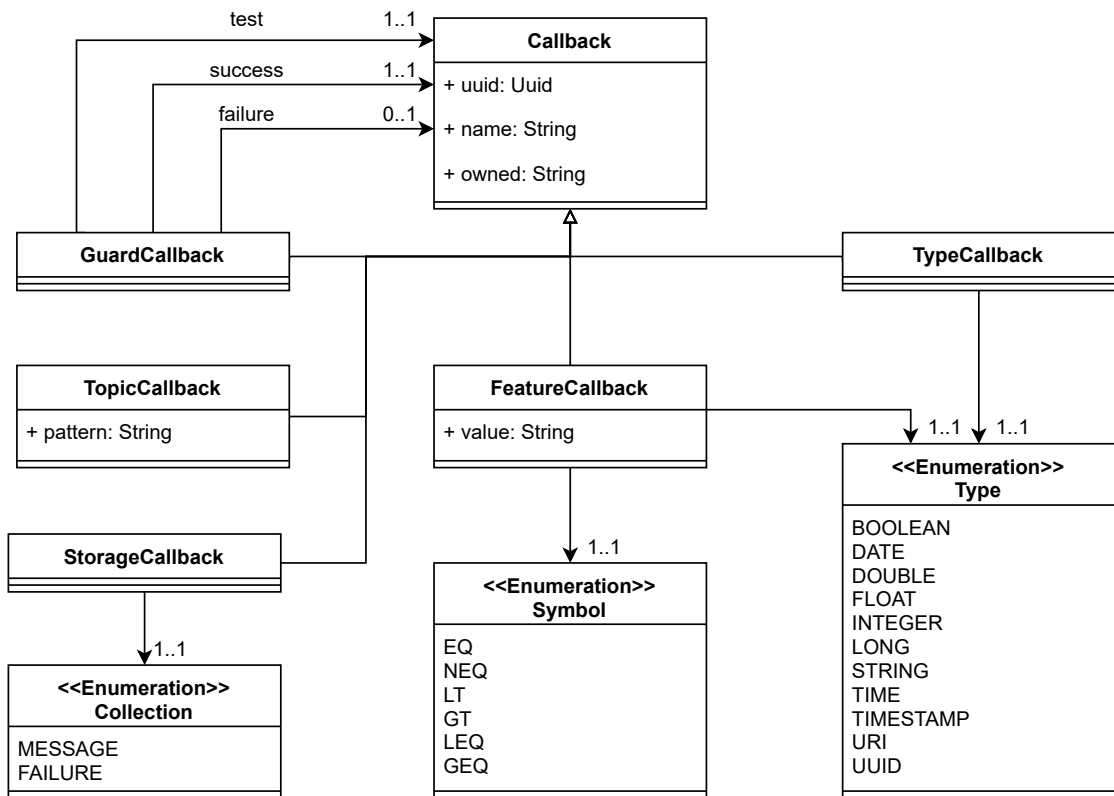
test
1..1
success
1..1
failure
0..1

Callback
+ uuid: Uuid
+ name: String
+ owned: String

GuardCallback

TypeCallback

TopicCallback
+ pattern: String

FeatureCallback
+ value: String

1..1
1..1

<<Enumeration>>
Type
BOOLEAN
DATE
DOUBLE
FLOAT
INTEGER
LONG
STRING
TIME
TIMESTAMP
URI
UUID

StorageCallback

1..1

<<Enumeration>>
Symbol
EQ
NEQ
LT
GT
LEQ
GEQ

1..1

<<Enumeration>>
Collection
MESSAGE
FAILURE